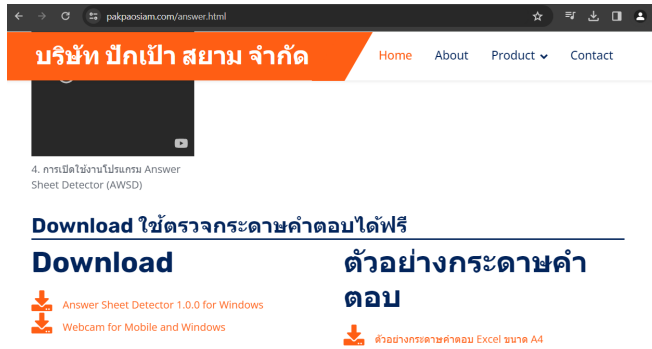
pakpaosiam.com/answer.html

บริษัท ปักเป้า สยาม จำกัด

Home About Product Contact

4. การเปิดใช้งานโปรแกรม Answer Sheet Detector (AWSD)

Download ใช้ตรวจกระดาษคำตอบได้ฟรี

Download

Answer Sheet Detector 1.0.0 for Windows

Webcam for Mobile and Windows

ตัวอย่างกระดาษคำตอบ

ตัวอย่างกระดาษคำตอบ Excel ขนาด A4